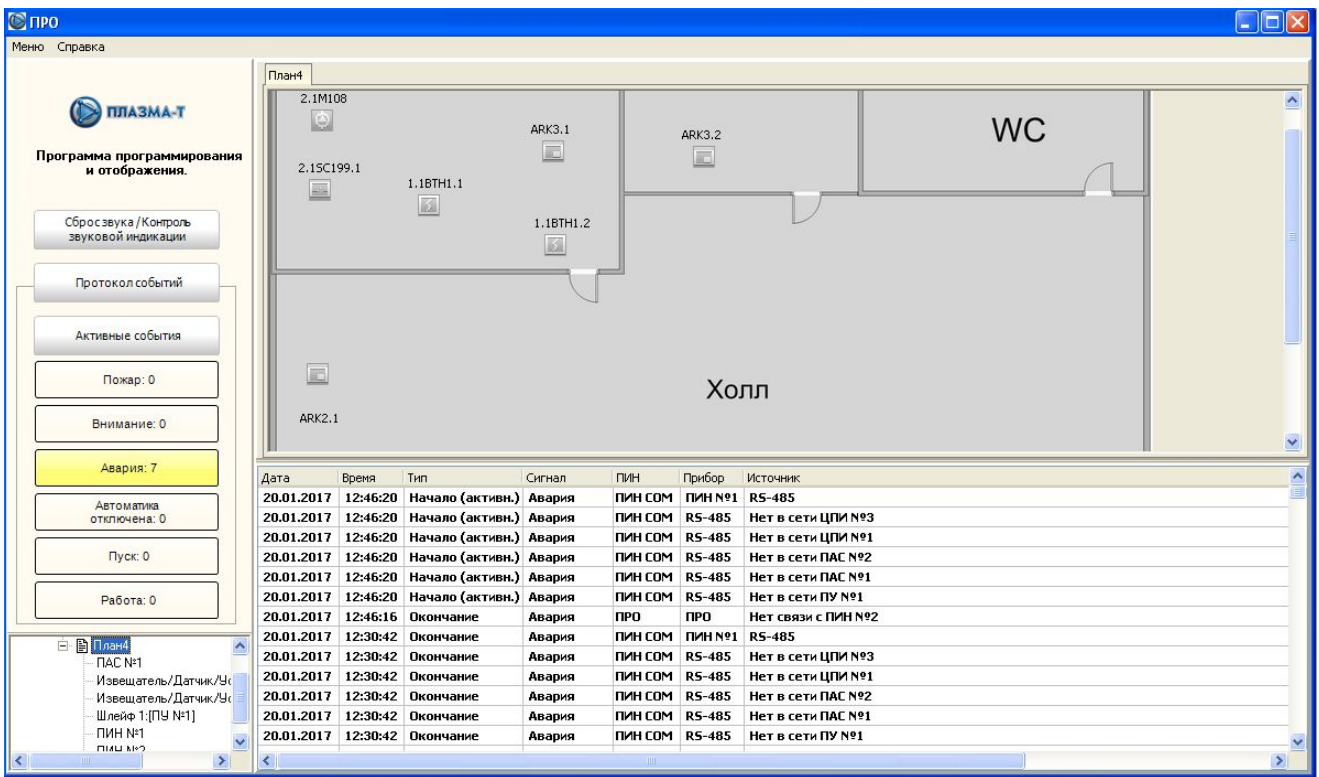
ПРО

Меню Справка

ПЛАЗМА-Т

Программа программирования и отображения.

Сброс звука / Контроль звуковой индикации

Протокол событий

Активные события

Пожар: 0

Внимание: 0

Авария: 7

Автоматика отключена: 0

Пуск: 0

Работа: 0

План4
ПАС №1
Извещатель/Датчик/Ус
Извещатель/Датчик/Ус
Шлейф 1:[ПУ №1]
ПИН №1
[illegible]

План4

2.1M108

2.1SC199.1

1.1BTH1.1

ARK3.1

1.1BTH1.2

ARK3.2

WC

Холл

ARK2.1

| Дата | Время | Тип | Сигнал | ПИН | Прибор | Источник |
|---|---|---|---|---|---|---|
| 20.01.2017 | 12:46:20 | Начало (активн.) | Авария | ПИН COM | ПИН №1 | RS-485 |
| 20.01.2017 | 12:46:20 | Начало (активн.) | Авария | ПИН COM | RS-485 | Нет в сети ЦПИ №3 |
| 20.01.2017 | 12:46:20 | Начало (активн.) | Авария | ПИН COM | RS-485 | Нет в сети ЦПИ №1 |
| 20.01.2017 | 12:46:20 | Начало (активн.) | Авария | ПИН COM | RS-485 | Нет в сети ПАС №2 |
| 20.01.2017 | 12:46:20 | Начало (активн.) | Авария | ПИН COM | RS-485 | Нет в сети ПАС №1 |
| 20.01.2017 | 12:46:20 | Начало (активн.) | Авария | ПИН COM | RS-485 | Нет в сети ПУ №1 |
| 20.01.2017 | 12:46:16 | Окончание | Авария | ПРО | ПРО | Нет связи с ПИН №2 |
| 20.01.2017 | 12:30:42 | Окончание | Авария | ПИН COM | ПИН №1 | RS-485 |
| 20.01.2017 | 12:30:42 | Окончание | Авария | ПИН COM | RS-485 | Нет в сети ЦПИ №3 |
| 20.01.2017 | 12:30:42 | Окончание | Авария | ПИН COM | RS-485 | Нет в сети ЦПИ №1 |
| 20.01.2017 | 12:30:42 | Окончание | Авария | ПИН COM | RS-485 | Нет в сети ПАС №2 |
| 20.01.2017 | 12:30:42 | Окончание | Авария | ПИН COM | RS-485 | Нет в сети ПАС №1 |
| 20.01.2017 | 12:30:42 | Окончание | Авария | ПИН COM | RS-485 | Нет в сети ПУ №1 |